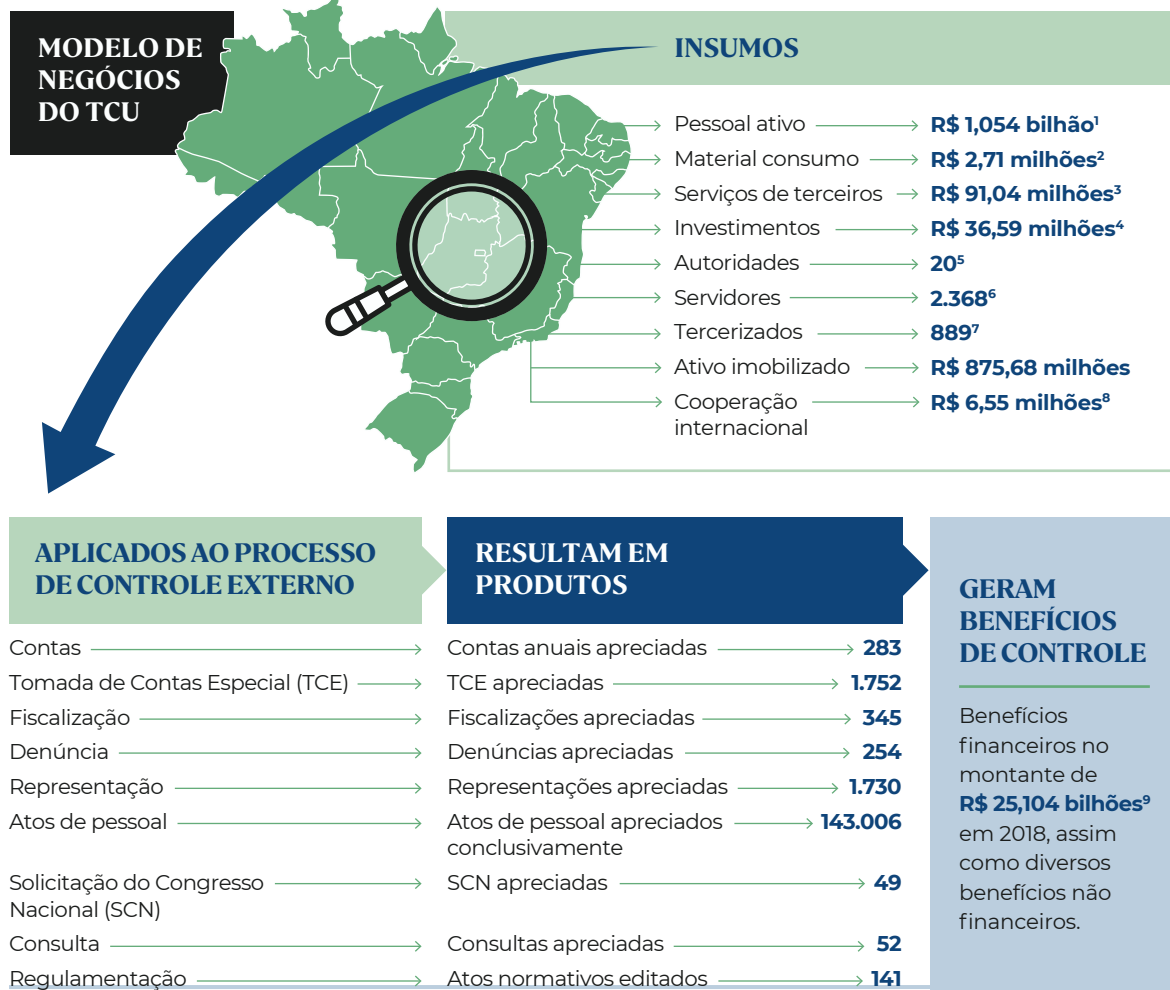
MODELO DE NEGÓCIOS DO TCU

INSUMOS

Pessoal ativo → R$ 1,054 bilhão¹
Material consumo → R$ 2,71 milhões²
Serviços de terceiros → R$ 91,04 milhões³
Investimentos → R$ 36,59 milhões⁴
Autoridades → 20⁵
Servidores → 2.368⁶
Tercerizados → 889⁷
Ativo imobilizado → R$ 875,68 milhões
Cooperação internacional → R$ 6,55 milhões⁸

APLICADOS AO PROCESSO DE CONTROLE EXTERNO

RESULTAM EM PRODUTOS

GERAM BENEFÍCIOS DE CONTROLE

Contas → Contas anuais apreciadas → 283
Tomada de Contas Especial (TCE) → TCE apreciadas → 1.752
Fiscalização → Fiscalizações apreciadas → 345
Denúncia → Denúncias apreciadas → 254
Representação → Representações apreciadas → 1.730
Atos de pessoal → Atos de pessoal apreciados conclusivamente → 143.006
Solicitação do Congresso Nacional (SCN) → SCN apreciadas → 49
Consulta → Consultas apreciadas → 52
Regulamentação → Atos normativos editados → 141

Benefícios financeiros no montante de R$ 25,104 bilhões⁹ em 2018, assim como diversos benefícios não financeiros.